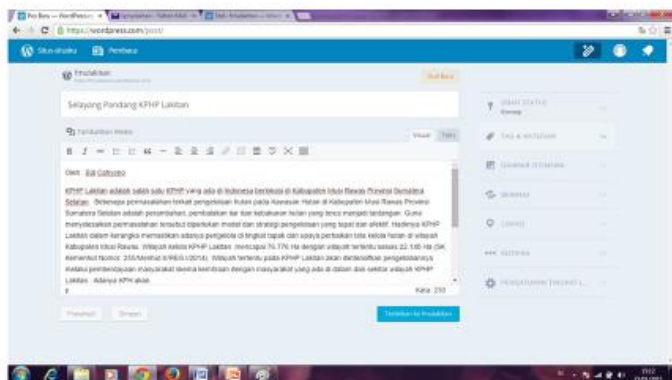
Pos Baru ‹ WordPress.com

https://wordpress.com/post/

Situs-situsku    Pembaca

Tersimpan

Selayang Pandang KPHP Lakitan

Tambahkan Media

Visual    Teks

Oleh: Edi Cahyono

KPHP Lakitan adalah salah satu KPHP yang ada di Indonesia berlokasi di Kabupaten Musi Rawas Provinsi Sumatera Selatan. Beberapa permasalahan terkait pengelolaan hutan pada Kawasan Hutan di Kabupaten Musi Rawas Provinsi Sumatera Selatan adalah perambahan, pembalakan liar dan kebakaran hutan yang terus menjadi tantangan. Guna menyelesaikan permasalahan tersebut diperlukan model dan strategi pengelolaan yang tepat dan efektif. Hadirnya KPHP Lakitan dalam kerangka memastikan adanya pengelola di tingkat tapak dan upaya perbaikan tata kelola hutan di wilayah Kabupaten Musi Rawas. Wilayah kelola KPHP Lakitan mencapai 76.776 Ha dengan wilayah tertentu seluas 22.185 Ha (SK. Kemenhut Nomor: 235/Menhut-II/REG.1/2014). Wilayah tertentu pada KPHP Lakitan akan diintensifkan pengelolaannya melalui pemberdayaan masyarakat desa kemitraan dengan masyarakat yang ada di dalam dan sekitar wilayah KPHP Lakitan. Adanya KPH akan

p

Kata: 210

Pratinjau    Simpan    Terbitkan

Terbitkan Pratinjau

Status

Tag & Kategori

Gambar Unggulan

Berbagi

Lokasi

Kutipan

Pengaturan Pos

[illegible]